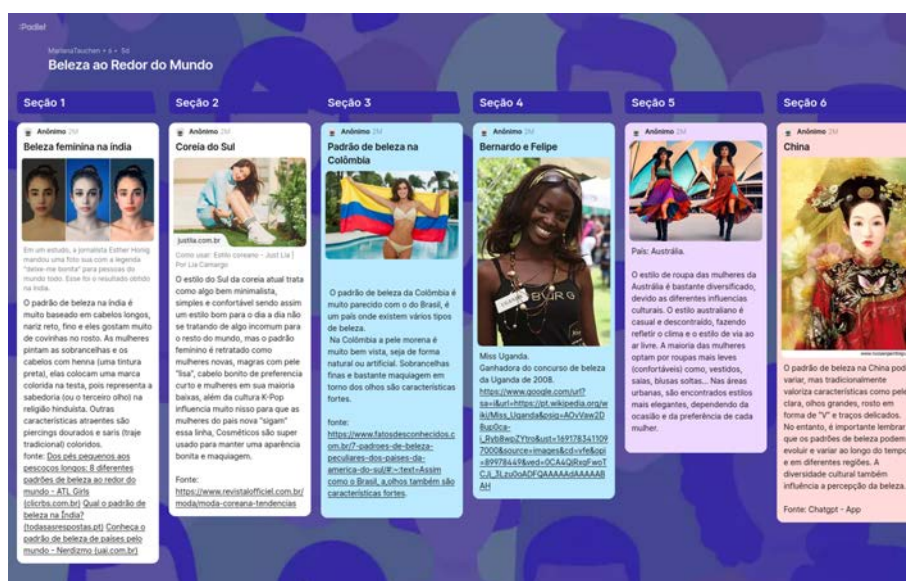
Padlet

MarianaTauchen • 4 • 5d

Beleza ao Redor do Mundo

Seção 1

Anônimo 2M

Beleza feminina na Índia

Em um estudo, a jornalista Esther Honig mandou uma foto sua com a legenda "deixe-me bonita" para pessoas do mundo todo. Esse foi o resultado obtido na Índia.

O padrão de beleza na Índia é muito baseado em cabelos longos, nariz reto, fino e eles gostam muito de covinhas no rosto. As mulheres pintam as sobrancelhas e os cabelos com henna (uma tintura preta), elas colocam uma marca colorida na testa, pois representa a sabedoria (ou o terceiro olho) na religião hinduísta. Outras características atraentes são piercings dourados e saris (traje tradicional) coloridos.
fonte: Dos pés pequenos aos pescoços longos: 8 diferentes padrões de beleza ao redor do mundo - ATL Girls (clicrbs.com.br) Qual o padrão de beleza na Índia? (todasasrespostas.pt) Conheça o padrão de beleza de países pelo mundo - Nerdizmo (uai.com.br)

Seção 2

Anônimo 2M

Coreia do Sul

justlia.com.br

Como usar: Estilo coreano - Just Lia | Por Lia Camargo

O estilo do Sul da coreia atual trata como algo bem minimalista, simples e confortável sendo assim um estilo bom para o dia a dia não se tratando de algo incomum para o resto do mundo, mas o padrão feminino é retratado como mulheres novas, magras com pele "lisa", cabelo bonito de preferencia curto e mulheres em sua maioria baixas, além da cultura K-Pop influencia muito nisso para que as mulheres do país nova "sigam" essa linha, Cosméticos são super usado para manter uma aparência bonita e maquiagem.

Fonte:
https://www.revistaofficiel.com.br/moda/moda-coreana-tendencias

Seção 3

Anônimo 2M

Padrão de beleza na Colômbia

O padrão de beleza da Colômbia é muito parecido com o do Brasil, é um país onde existem vários tipos de beleza.
Na Colômbia a pele morena é muito bem vista, seja de forma natural ou artificial. Sobrancelhas finas e bastante maquiagem em torno dos olhos são características fortes.

fonte:
https://www.fatosdesconhecidos.com.br/7-padroes-de-beleza-peculiares-dos-paises-da-america-do-sul/#:~:text=Assim como o Brasil, a,olhos também são características fortes.

Seção 4

Anônimo 2M

Bernardo e Felipe

Miss Uganda.
Ganhadora do concurso de beleza da Uganda de 2008.
https://www.google.com/url?sa=i&url=https://pt.wikipedia.org/wiki/Miss_Uganda&psig=AOvVaw2D8up0ca-i_RvbBwpZYtro&ust=1691783411097000&source=images&cd=vfe&opi=89978449&ved=0CA4QjRxqFwoTCJi_3Lzu0oADFQAAAAAdAAAAABAH

Seção 5

Anônimo 2M

País: Austrália.

O estilo de roupa das mulheres da Austrália é bastante diversificado, devido as diferentes influencias culturais. O estilo australiano é casual e descontraído, fazendo refletir o clima e o estilo de via ao ar livre. A maioria das mulheres optam por roupas mais leves (confortáveis) como, vestidos, saias, blusas soltas... Nas áreas urbanas, são encontrados estilos mais elegantes, dependendo da ocasião e da preferência de cada mulher.

Seção 6

Anônimo 2M

China

O padrão de beleza na China pode variar, mas tradicionalmente valoriza características como pele clara, olhos grandes, rosto em forma de "V" e traços delicados. No entanto, é importante lembrar que os padrões de beleza podem evoluir e variar ao longo do tempo e em diferentes regiões. A diversidade cultural também influência a percepção da beleza.

Fonte: Chatgpt - App